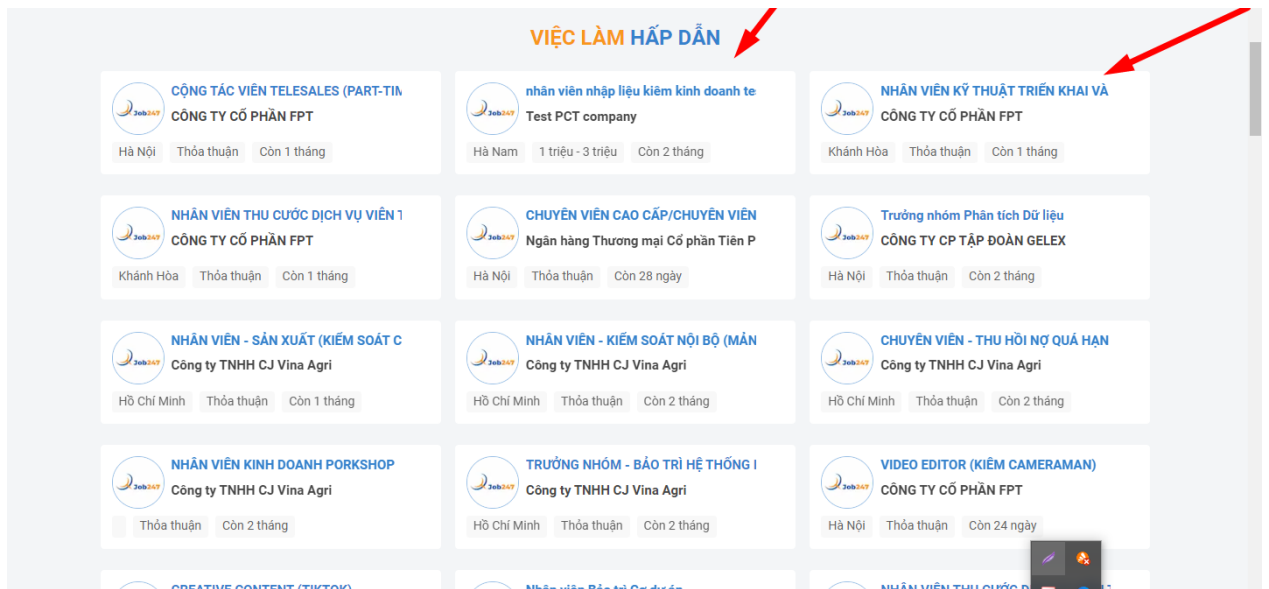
VIỆC LÀM HẤP DẪN

Job247 CỘNG TÁC VIÊN TELESALES (PART-TIM
CÔNG TY CỔ PHẦN FPT
Hà Nội | Thỏa thuận | Còn 1 tháng

Job247 nhân viên nhập liệu kiêm kinh doanh te
Test PCT company
Hà Nam | 1 triệu - 3 triệu | Còn 2 tháng

Job247 NHÂN VIÊN KỸ THUẬT TRIỂN KHAI VÀ
CÔNG TY CỔ PHẦN FPT
Khánh Hòa | Thỏa thuận | Còn 1 tháng

Job247 NHÂN VIÊN THU CƯỚC DỊCH VỤ VIÊN T
CÔNG TY CỔ PHẦN FPT
Khánh Hòa | Thỏa thuận | Còn 1 tháng

Job247 CHUYÊN VIÊN CAO CẤP/CHUYÊN VIÊN
Ngân hàng Thương mại Cổ phần Tiên P
Hà Nội | Thỏa thuận | Còn 28 ngày

Job247 Trưởng nhóm Phân tích Dữ liệu
CÔNG TY CP TẬP ĐOÀN GELEX
Hà Nội | Thỏa thuận | Còn 2 tháng

Job247 NHÂN VIÊN - SẢN XUẤT (KIỂM SOÁT C
Công ty TNHH CJ Vina Agri
Hồ Chí Minh | Thỏa thuận | Còn 1 tháng

Job247 NHÂN VIÊN - KIỂM SOÁT NỘI BỘ (MẢN
Công ty TNHH CJ Vina Agri
Hồ Chí Minh | Thỏa thuận | Còn 2 tháng

Job247 CHUYÊN VIÊN - THU HỒI NỢ QUÁ HẠN
Công ty TNHH CJ Vina Agri
Hồ Chí Minh | Thỏa thuận | Còn 2 tháng

Job247 NHÂN VIÊN KINH DOANH PORKSHOP
Công ty TNHH CJ Vina Agri
Thỏa thuận | Còn 2 tháng

Job247 TRƯỞNG NHÓM - BẢO TRÌ HỆ THỐNG I
Công ty TNHH CJ Vina Agri
Hồ Chí Minh | Thỏa thuận | Còn 2 tháng

Job247 VIDEO EDITOR (KIÊM CAMERAMAN)
CÔNG TY CỔ PHẦN FPT
Hà Nội | Thỏa thuận | Còn 24 ngày

CREATIVE CONTENT (TIKTOK)
Nhân viên Bảo trì Cơ điện
NHÂN VIÊN THU CƯỚC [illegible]